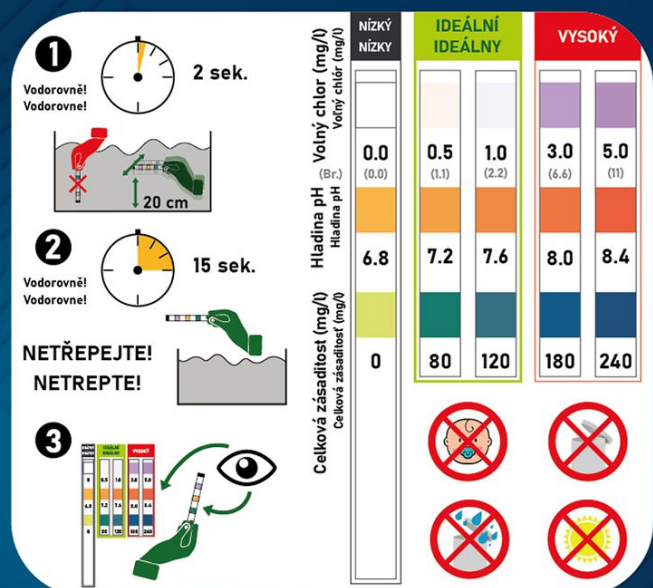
1

Vodorovně!
Vodorovne!

2 sek.

20 cm

2

Vodorovně!
Vodorovne!

15 sek.

NETŘEPEJTE!
NETREPTE!

3

NÍZKÝ
NÍZKY

IDEÁLNÍ
IDEÁLNY

VYSOKÝ

Volný chlor (mg/l)
Voľný chlór (mg/l)

(Br.)

Hladina pH
Hladina pH

Celková zásaditost (mg/l)
Celková zásaditosť (mg/l)

| NÍZKÝ NÍZKY | IDEÁLNÍ IDEÁLNY | | VYSOKÝ | |
|---|---|---|---|---|
| 0.0 (0.0) | 0.5 (1.1) | 1.0 (2.2) | 3.0 (6.6) | 5.0 (11) |
| 6.8 | 7.2 | 7.6 | 8.0 | 8.4 |
| 0 | 80 | 120 | 180 | 240 |